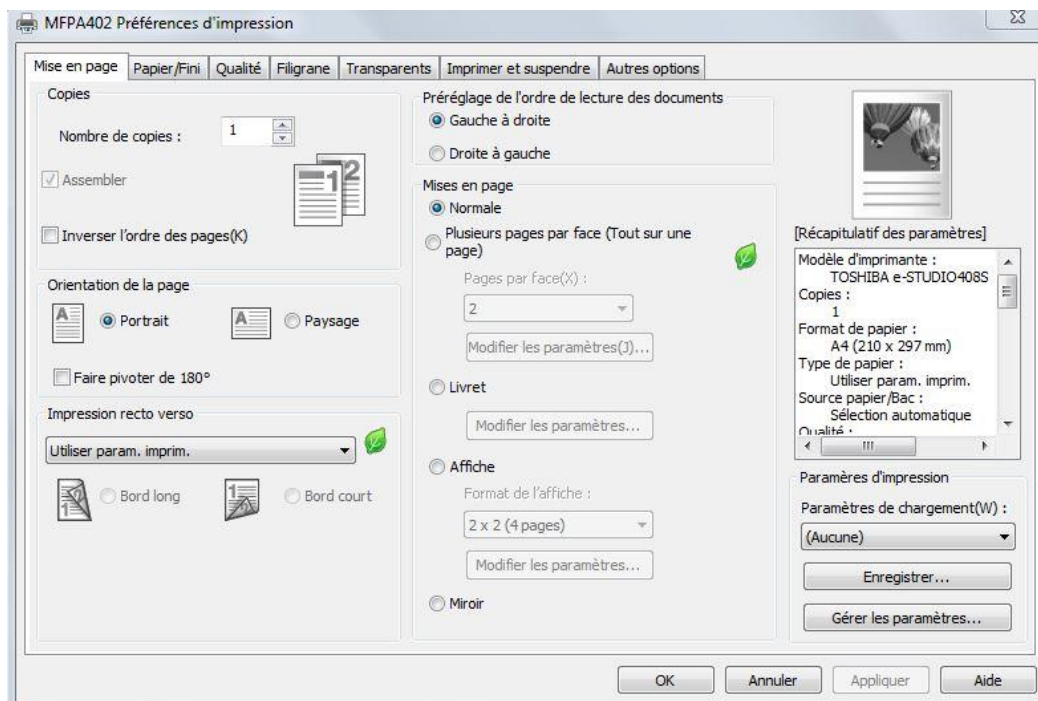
MFPA402 Préférences d'impression

Mise en page | Papier/Fini | Qualité | Filigrane | Transparents | Imprimer et suspendre | Autres options

Copies

Nombre de copies : 1

Assembler

Inverser l'ordre des pages(K)

Orientation de la page

Portrait

Paysage

Faire pivoter de 180°

Impression recto verso

Utiliser param. imprim.

Bord long

Bord court

Préréglage de l'ordre de lecture des documents

Gauche à droite

Droite à gauche

Mises en page

Normale

Plusieurs pages par face (Tout sur une page)

Pages par face(X) :

2

Modifier les paramètres(J)...

Livret

Modifier les paramètres...

Affiche

Format de l'affiche :

2 x 2 (4 pages)

Modifier les paramètres...

Miroir

[Récapitulatif des paramètres]

Modèle d'imprimante :
TOSHIBA e-STUDIO408S
Copies :
1
Format de papier :
A4 (210 x 297 mm)
Type de papier :
Utiliser param. imprim.
Source papier/Bac :
Sélection automatique
Qualité :

Paramères d'impression

Paramètres de chargement(W) :

(Aucune)

Enregistrer...

Gérer les paramètres...

OK

Annuler

Appliquer

Aide